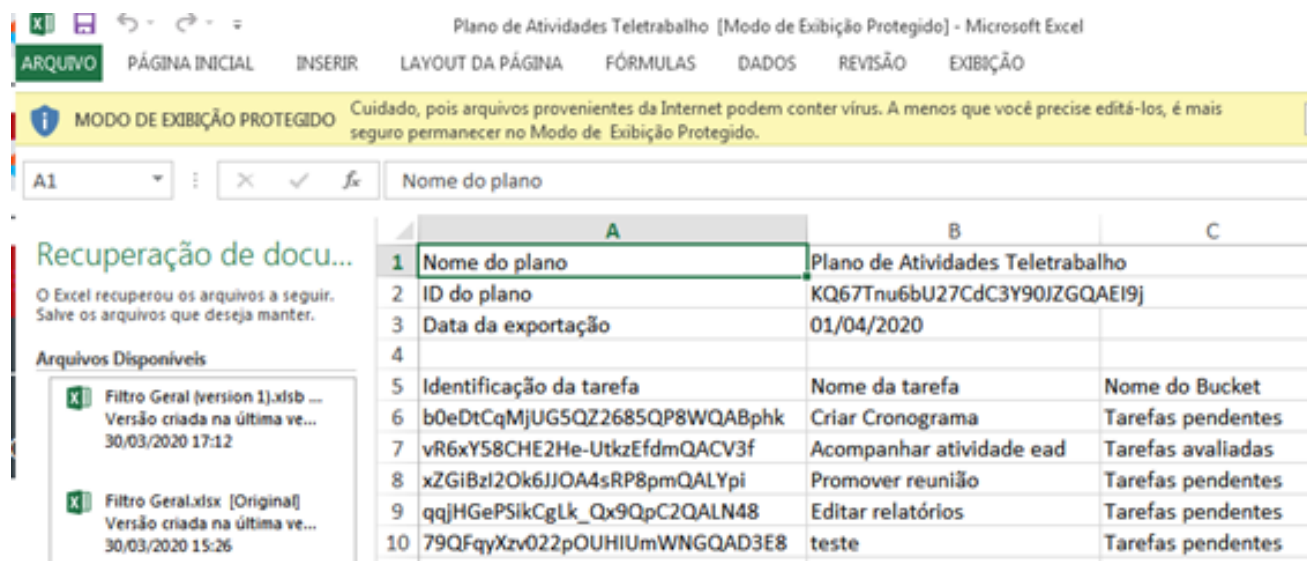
Plano de Atividades Teletrabalho [Modo de Exibição Protegido] - Microsoft Excel

ARQUIVO PÁGINA INICIAL INSERIR LAYOUT DA PÁGINA FÓRMULAS DADOS REVISÃO EXIBIÇÃO

MODO DE EXIBIÇÃO PROTEGIDO Cuidado, pois arquivos provenientes da Internet podem conter vírus. A menos que você precise editá-los, é mais seguro permanecer no Modo de Exibição Protegido.

A1

Nome do plano

Recuperação de docu...

O Excel recuperou os arquivos a seguir. Salve os arquivos que deseja manter.

Arquivos Disponíveis

Filtro Geral (version 1).xlsb ...
Versão criada na última ve...
30/03/2020 17:12

Filtro Geral.xlsx [Original]
Versão criada na última ve...
30/03/2020 15:26

| | A | B | C |
|---|---|---|---|
| 1 | Nome do plano | Plano de Atividades Teletrabalho | |
| 2 | ID do plano | KQ67Tnu6bU27CdC3Y90JZGQAEI9j | |
| 3 | Data da exportação | 01/04/2020 | |
| 4 | | | |
| 5 | Identificação da tarefa | Nome da tarefa | Nome do Bucket |
| 6 | b0eDtCqMjUG5QZ2685QP8WQABphk | Criar Cronograma | Tarefas pendentes |
| 7 | vR6xY58CHE2He-UtkzEfdmQACV3f | Acompanhar atividade ead | Tarefas avaliadas |
| 8 | xZGiBzI2Ok6JJOA4sRP8pmQALYpi | Promover reunião | Tarefas pendentes |
| 9 | qqjHGePSikCgLk_Qx9QpC2QALN48 | Editar relatórios | Tarefas pendentes |
| 10 | 79QFqyXzv022pOUHIUmWNGQAD3E8 | teste | Tarefas pendentes |